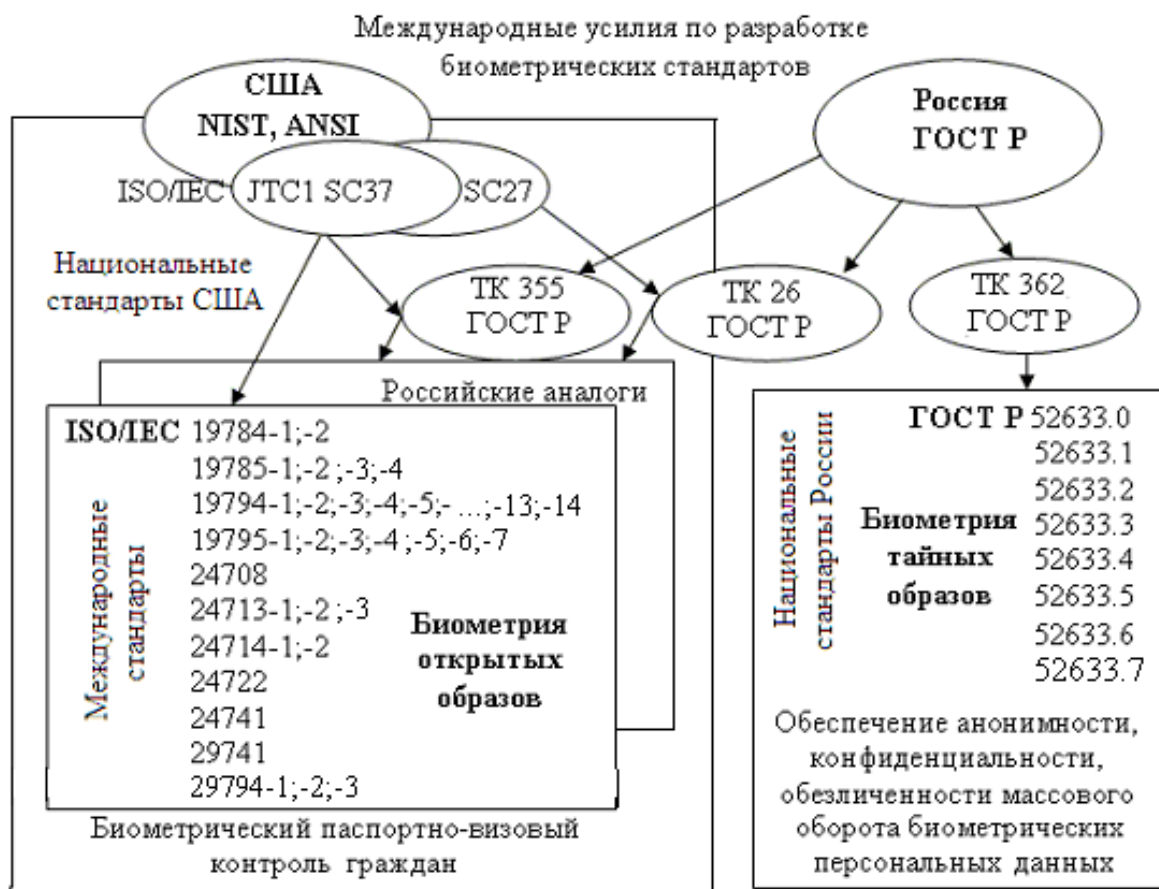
Международные усилия по разработке биометрических стандартов

США
NIST, ANSI

Россия
ГОСТ Р

ISO/IEC JTC1 SC37 SC27

Национальные стандарты США

ТК 355 ГОСТ Р

ТК 26 ГОСТ Р

ТК 362 ГОСТ Р

Российские аналоги

ISO/IEC 19784-1;-2
19785-1;-2 ;-3;-4
19794-1;-2;-3;-4;-5;- ...;-13;-14
19795-1;-2;-3;-4 ;-5;-6;-7
24708
24713-1;-2 ;-3
24714-1;-2
24722
24741
29741
29794-1;-2;-3

Международные стандарты

Биометрия открытых образов

Биометрический паспортно-визовый контроль граждан

Национальные стандарты России

ГОСТ Р 52633.0
52633.1
52633.2
52633.3
52633.4
52633.5
52633.6
52633.7

Биометрия тайных образов

Обеспечение анонимности, конфиденциальности, обезличенности массового оборота биометрических персональных данных